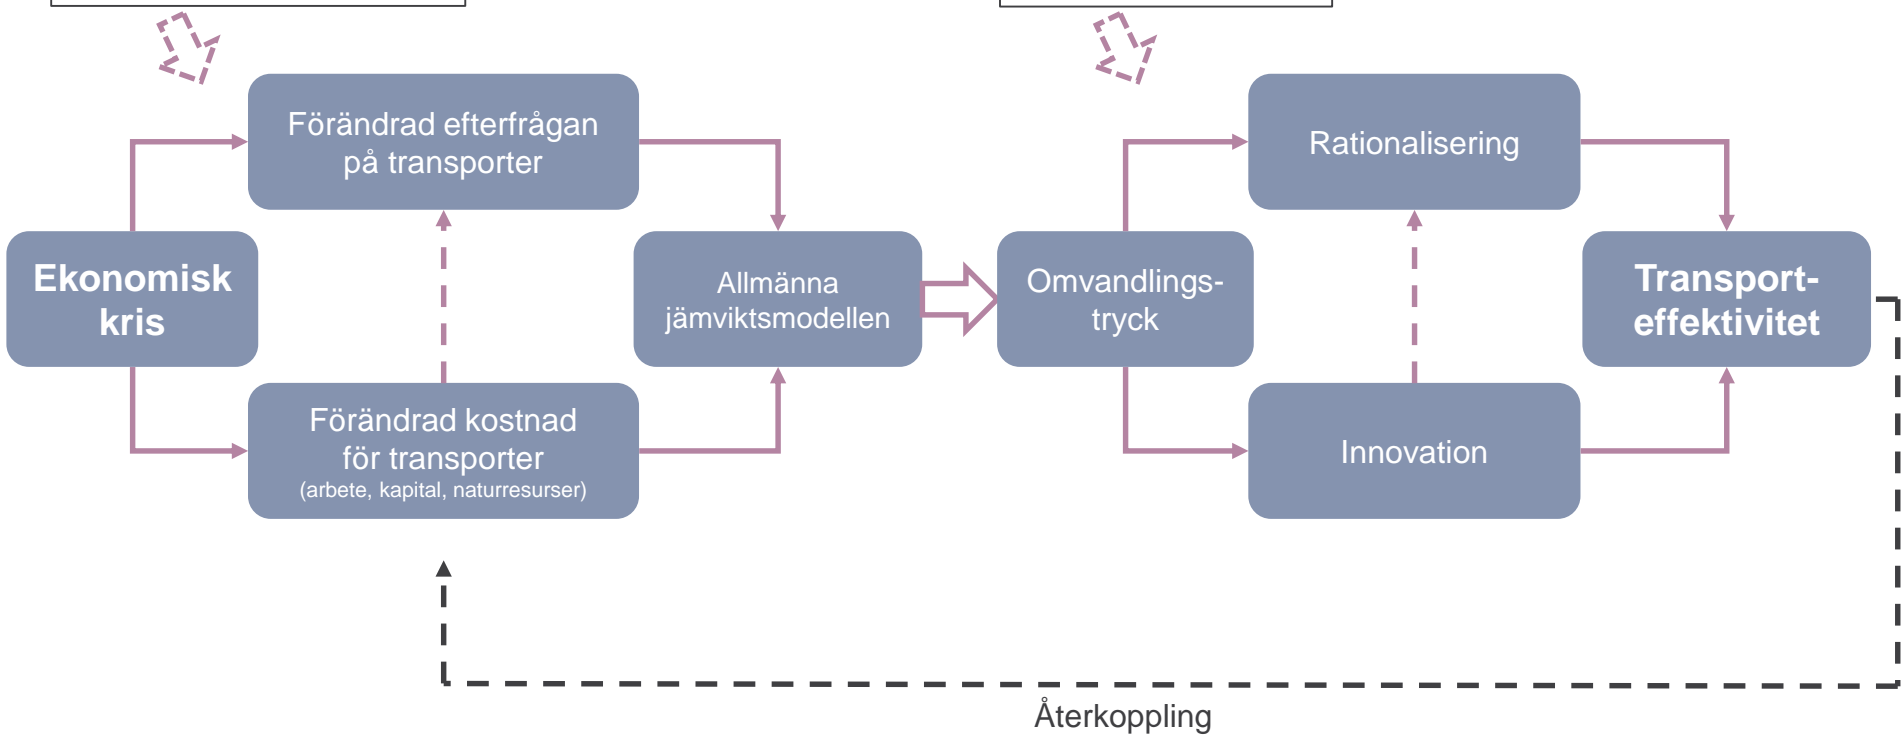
Förändrad efterfrågan på transporter

Ekonomisk kris

Allmänna jämviktsmodellen

Förändrad kostnad för transporter
(arbete, kapital, naturresurser)

Rationalisering

Omvandlings-tryck

Transport-effektivitet

Innovation

Återkoppling